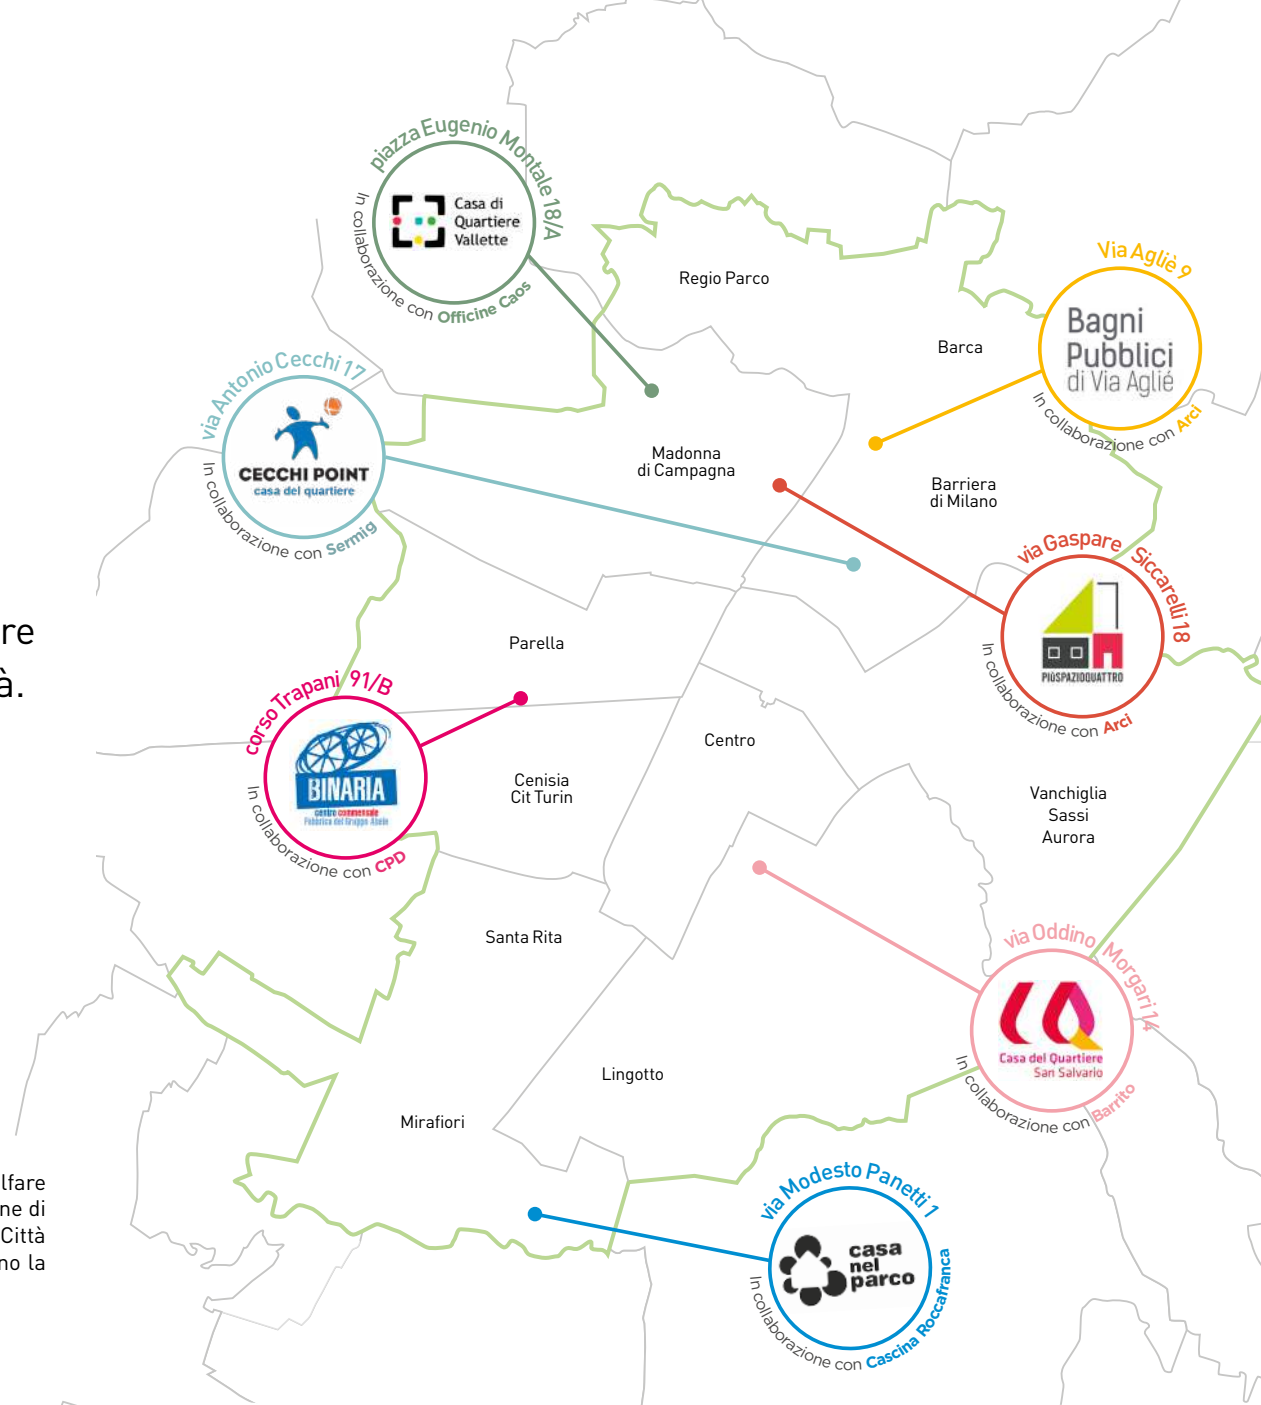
piazza Eugenio Montale 18/A
Casa di Quartiere Vallette
In collaborazione con Officine Caos

Regio Parco

Via Agliè 9
Bagni Pubblici di Via Agliè
In collaborazione con Arci

Barca

via Antonio Cecchi 17
CECCHI POINT
casa del quartiere
In collaborazione con Sermig

Madonna di Campagna

Barriera di Milano

via Gaspare Siccardi 18
PIÙSPAZIOQUATTRO
In collaborazione con Arci

re
à.

Parella

corso Trapani 91/B
BINARIA
centro commerciale
Fabbrica del Gruppo Abele
In collaborazione con CPD

Centro

Cenisia
Cit Turin

Vanchiglia
Sassi
Aurora

Santa Rita

via Oddino Morgari 14
Casa del Quartiere San Salvario
In collaborazione con Barrito

Lingotto

Mirafiori

lfare
ne di
Città
no la

via Modesto Panetti 1
casa nel parco
In collaborazione con Cascina Roccafranca